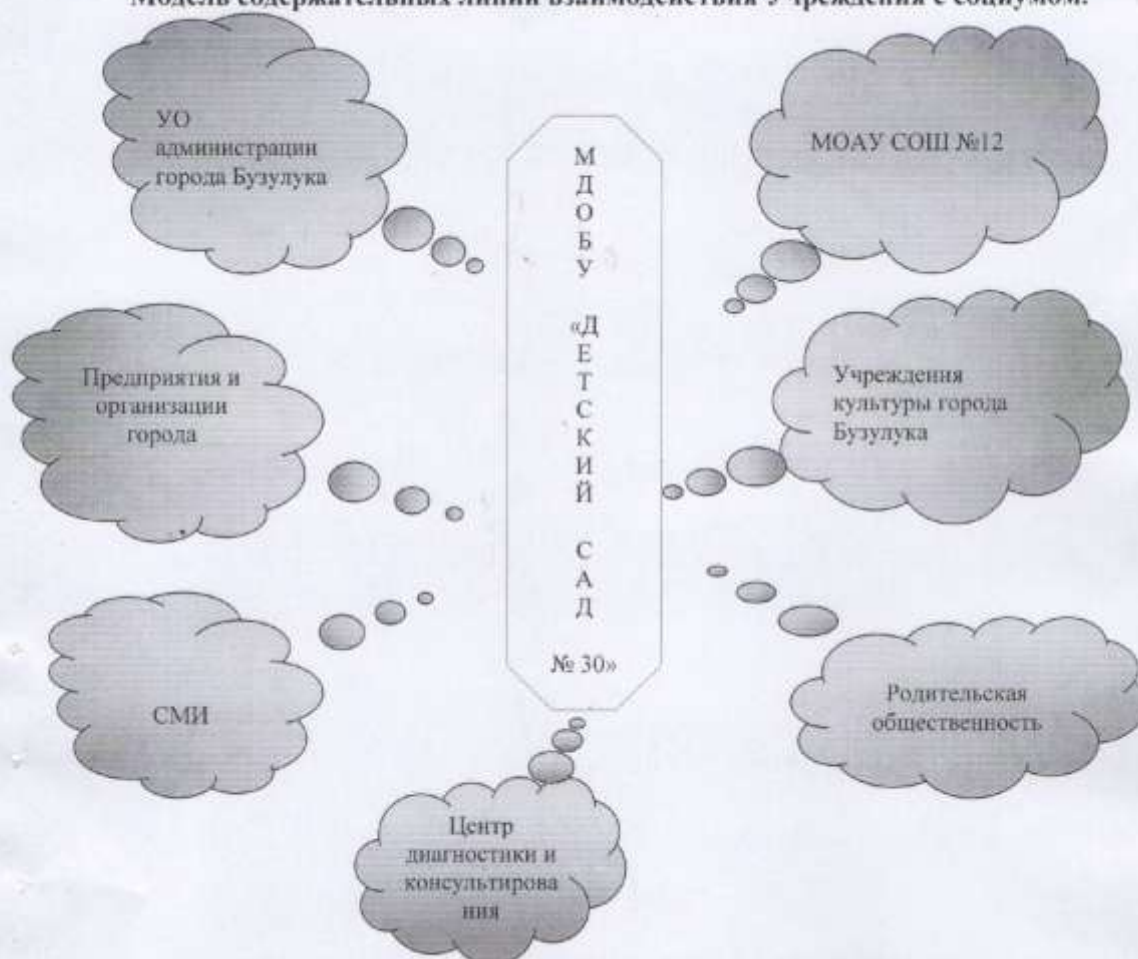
Модель содержательных линий взаимодействия Учреждения с социумом.

УО администрации города Бузулука

МДОБУ «ДЕТСКИЙ САД № 30»

МОАУ СОШ №12

Предприятия и организации города

Учреждения культуры города Бузулука

СМИ

Родительская общественность

Центр диагностики и консультирования